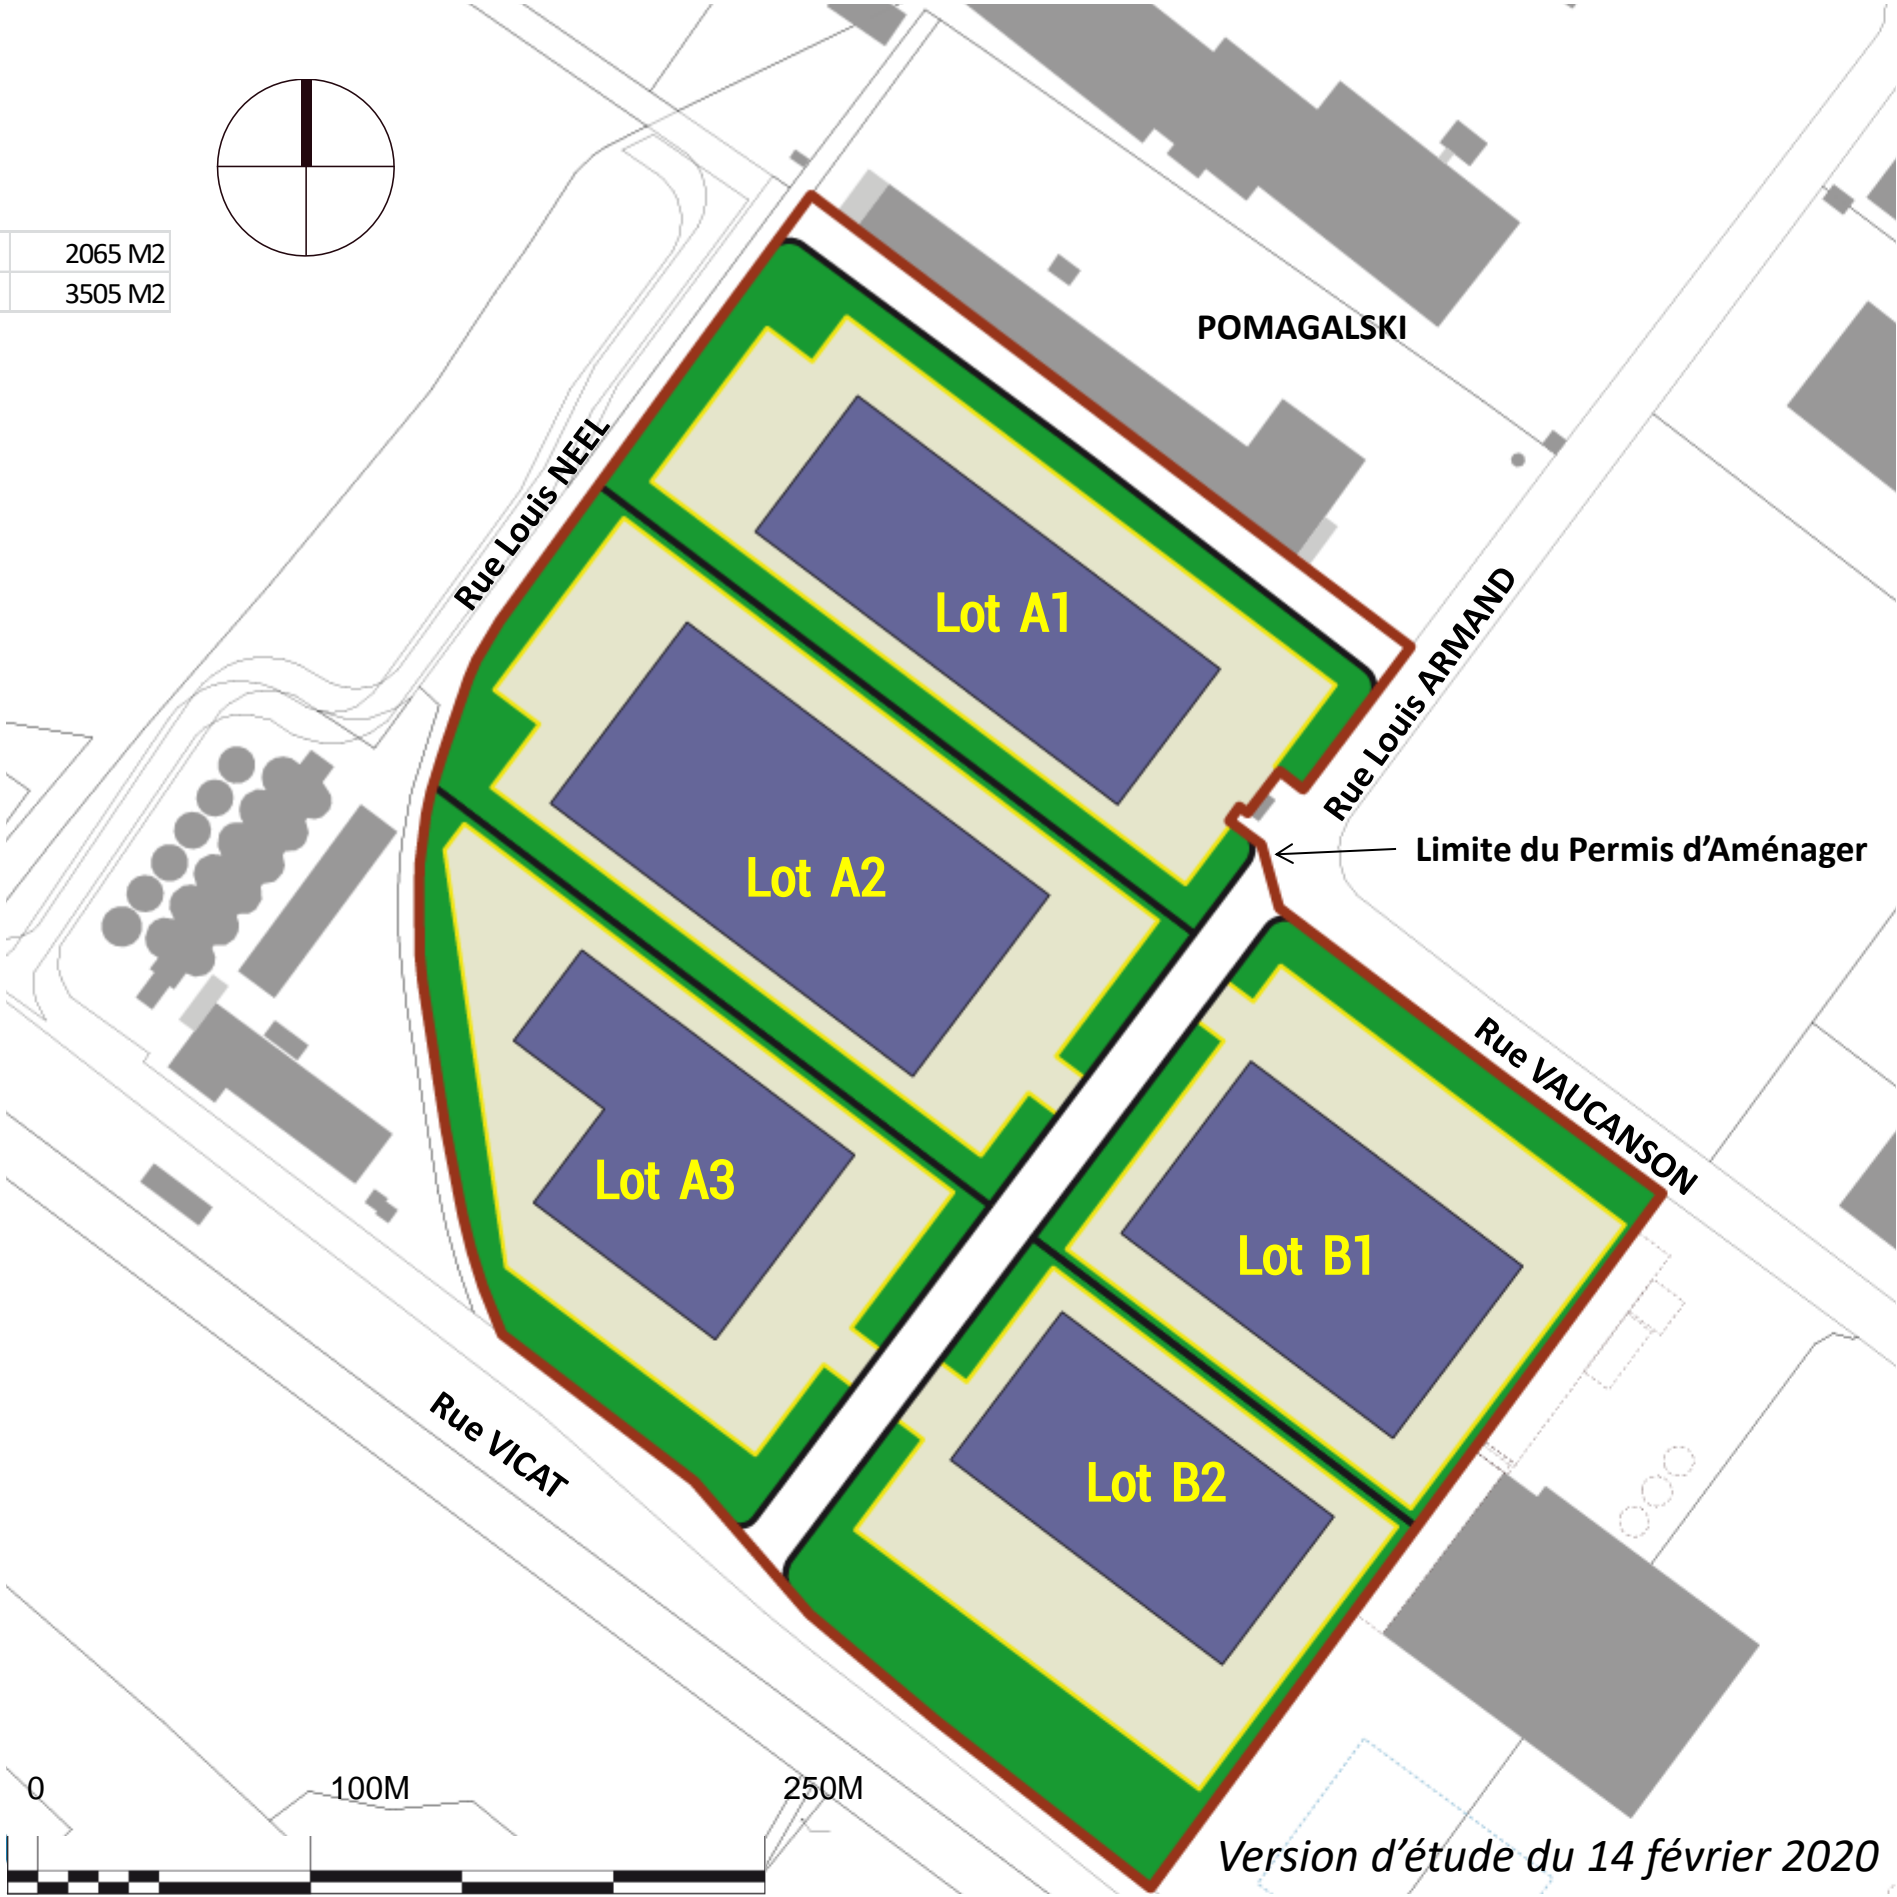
2065 M2
3505 M2

POMAGALSKI

Rue Louis NEEL

Lot A1

Lot A2

Lot A3

Rue Louis ARMAND

Limite du Permis d'Aménager

Rue VAUCANSON

Lot B1

Lot B2

Rue VICAT

0
100M
250M

Version d'étude du 14 février 2020